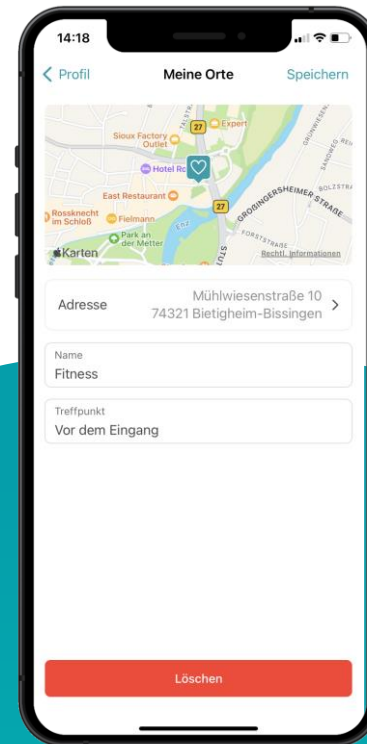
14:18

Profil

Meine Orte

Speichern

27

Expert

Sioux Factory Outlet

Hotel Ro

East Restaurant

27

Rossknecht im Schloß

Fielmann

Park an der Metter

GRÖNINGERSHEIMER STRAßE

FORSTSTRAßE

SANDWEG

BOLSTRA

Karten

Rechtl. Informationen

Adresse

Mühlwiesenstraße 10
74321 Bietigheim-Bissingen

Name
Fitness

Treffpunkt
Vor dem Eingang

Löschen